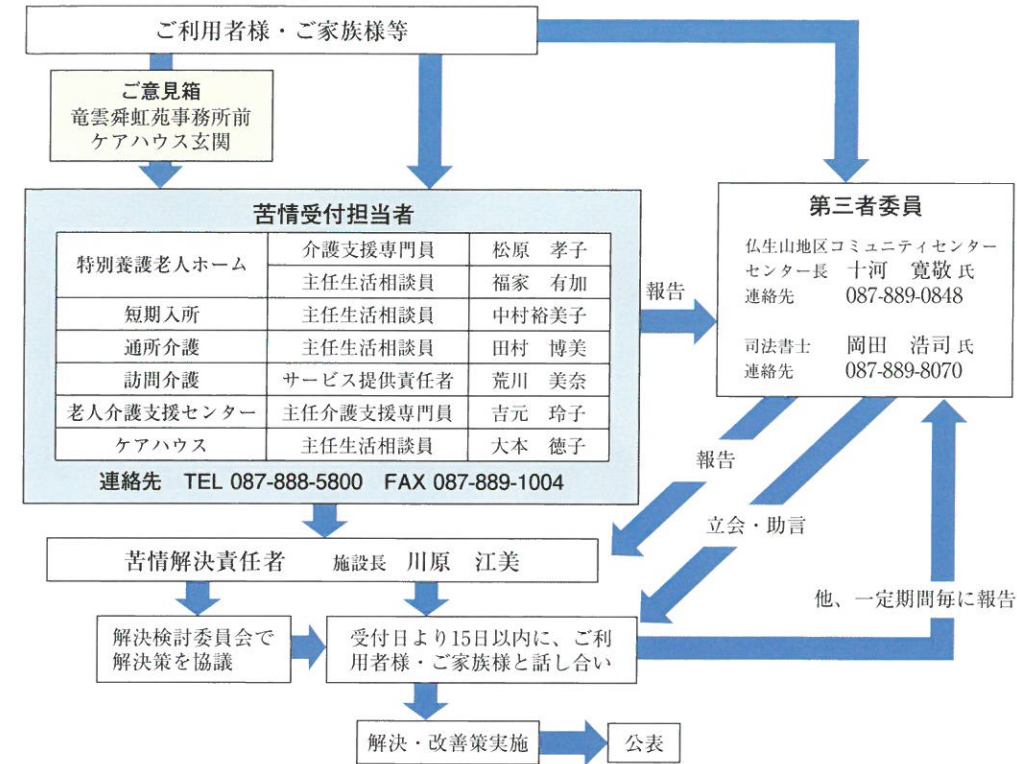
ご利用者様・ご家族様等

ご意見箱
竜雲舜虹苑事務所前
ケアハウス玄関

苦情受付担当者

| 特別養護老人ホーム | 介護支援専門員 | 松原　孝子 |
|---|---|---|
| | 主任生活相談員 | 福家　有加 |
| 短期入所 | 主任生活相談員 | 中村裕美子 |
| 通所介護 | 主任生活相談員 | 田村　博美 |
| 訪問介護 | サービス提供責任者 | 荒川　美奈 |
| 老人介護支援センター | 主任介護支援専門員 | 吉元　玲子 |
| ケアハウス | 主任生活相談員 | 大本　徳子 |

連絡先　TEL 087-888-5800　FAX 087-889-1004

報告

第三者委員
仏生山地区コミュニティセンター
センター長　十河　寛敬 氏
連絡先　087-889-0848

司法書士　岡田　浩司 氏
連絡先　087-889-8070

報告

立会・助言

苦情解決責任者　施設長　川原　江美

他、一定期間毎に報告

解決検討委員会で解決策を協議

受付日より15日以内に、ご利用者様・ご家族様と話し合い

解決・改善策実施

公表